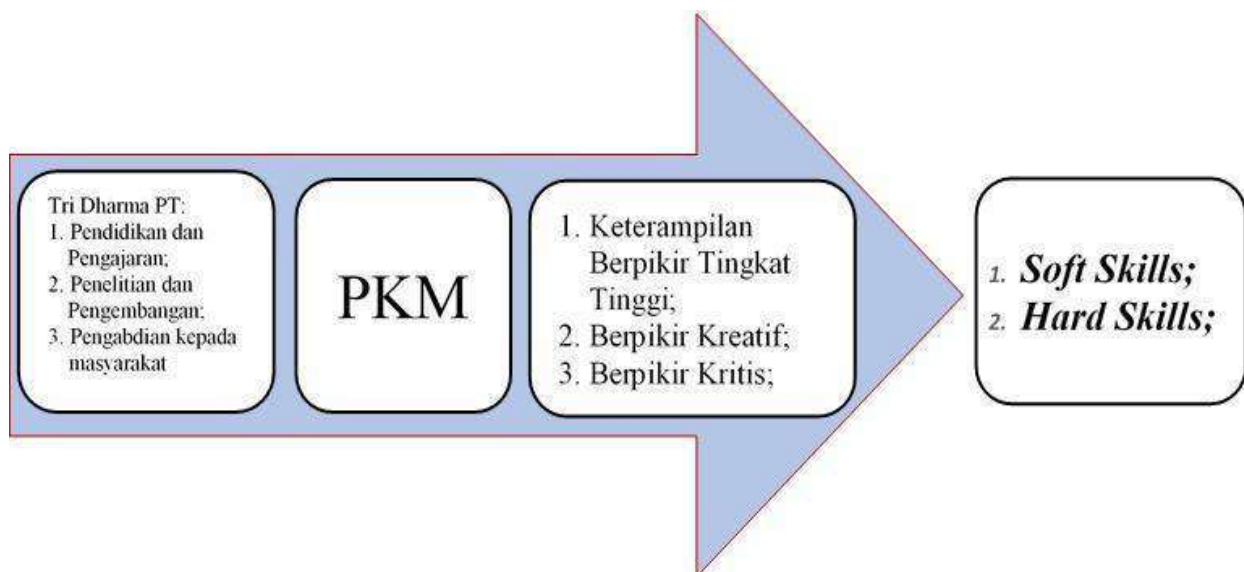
Tri Dharma PT:
1. Pendidikan dan Pengajaran;
2. Penelitian dan Pengembangan;
3. Pengabdian kepada masyarakat

PKM

1. Keterampilan Berpikir Tingkat Tinggi;
2. Berpikir Kreatif;
3. Berpikir Kritis;

1. Soft Skills;
2. Hard Skills;